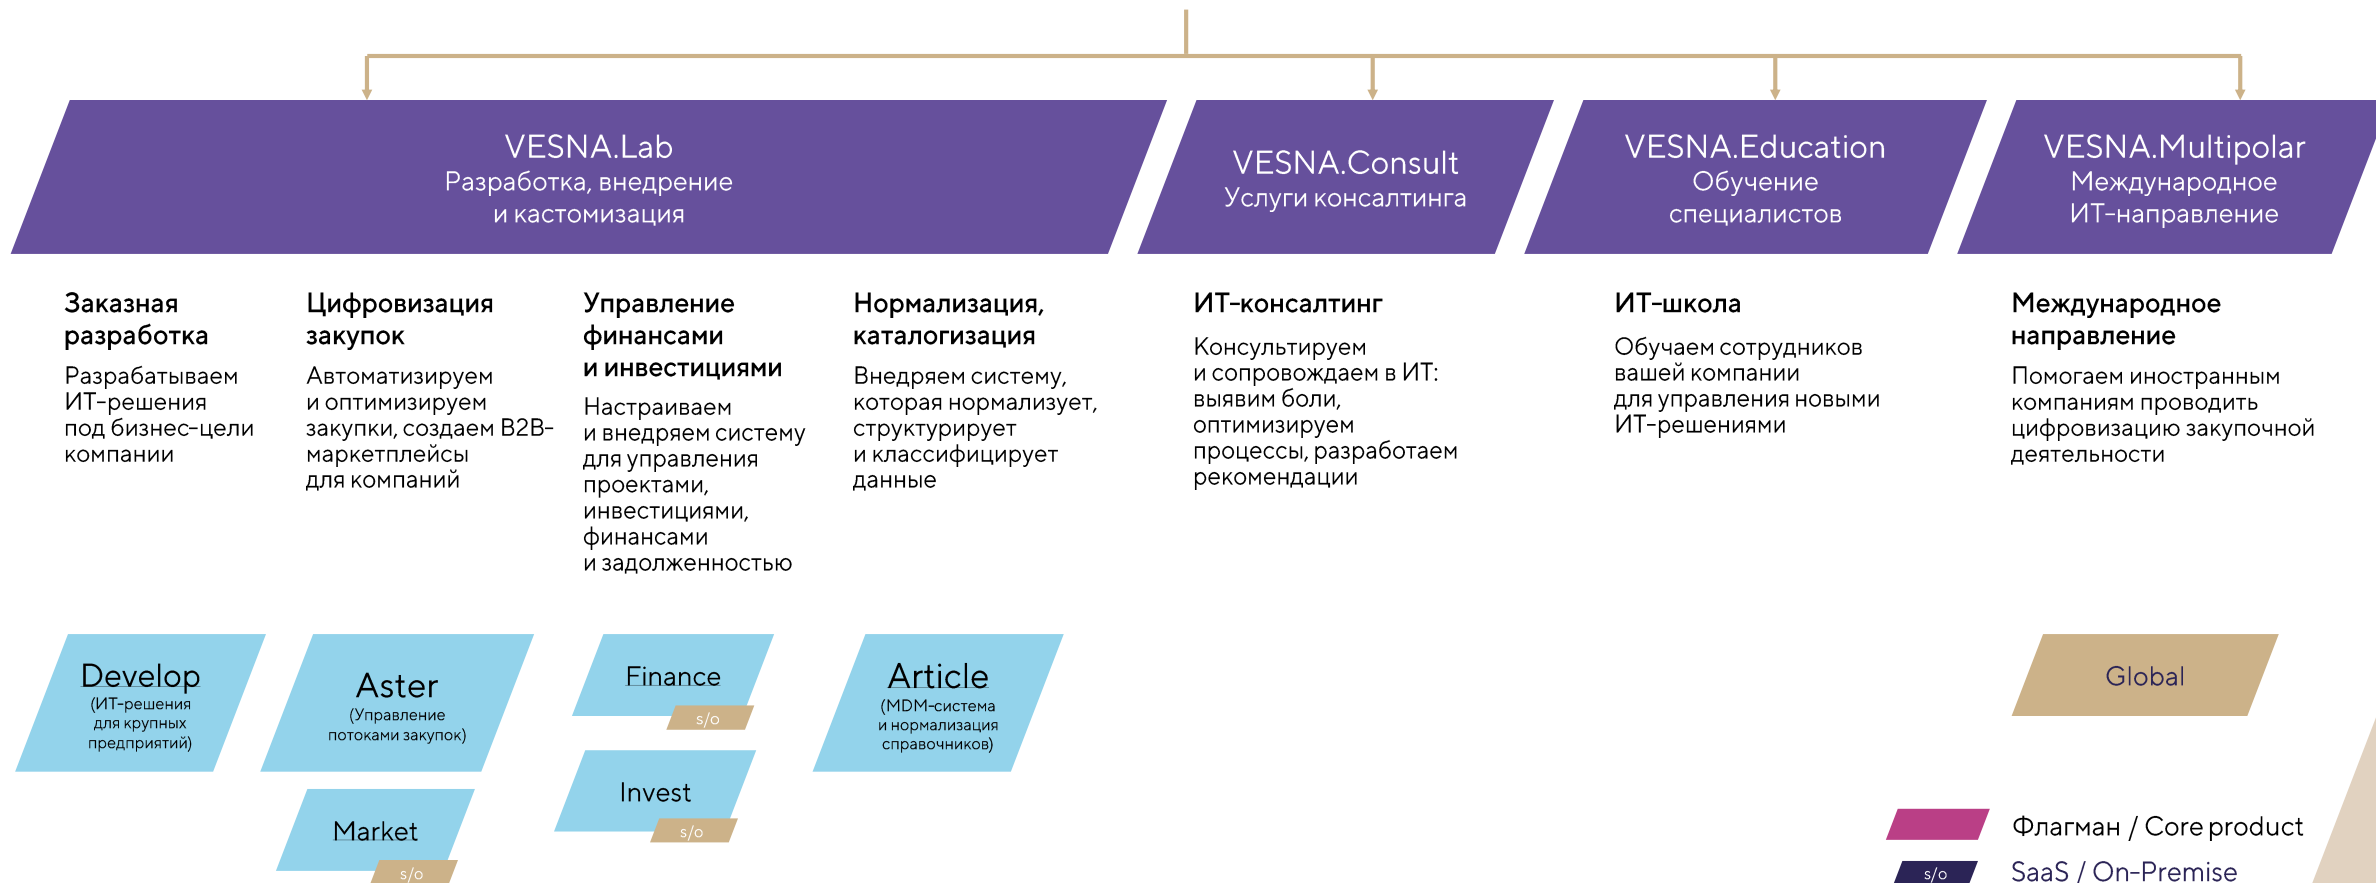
VESNA.Lab
Разработка, внедрение и кастомизация

VESNA.Consult
Услуги консалтинга

VESNA.Education
Обучение специалистов

VESNA.Multipolar
Международное ИТ-направление

Заказная разработка
Разрабатываем ИТ-решения под бизнес-цели компании

Цифровизация закупок
Автоматизируем и оптимизируем закупки, создаем B2B-маркетплейсы для компаний

Управление финансами и инвестициями
Настраиваем и внедряем систему для управления проектами, инвестициями, финансами и задолженностью

Нормализация, каталогизация
Внедряем систему, которая нормализует, структурирует и классифицирует данные

ИТ-консалтинг
Консультируем и сопровождаем в ИТ: выявим боли, оптимизируем процессы, разработаем рекомендации

ИТ-школа
Обучаем сотрудников вашей компании для управления новыми ИТ-решениями

Международное направление
Помогаем иностранным компаниям проводить цифровизацию закупочной деятельности

Develop
(ИТ-решения для крупных предприятий)

Aster
(Управление потоками закупок)

Market
s/o

Finance
s/o

Invest
s/o

Article
(MDM-система и нормализация справочников)

Global

Флагман / Core product
s/o SaaS / On-Premise